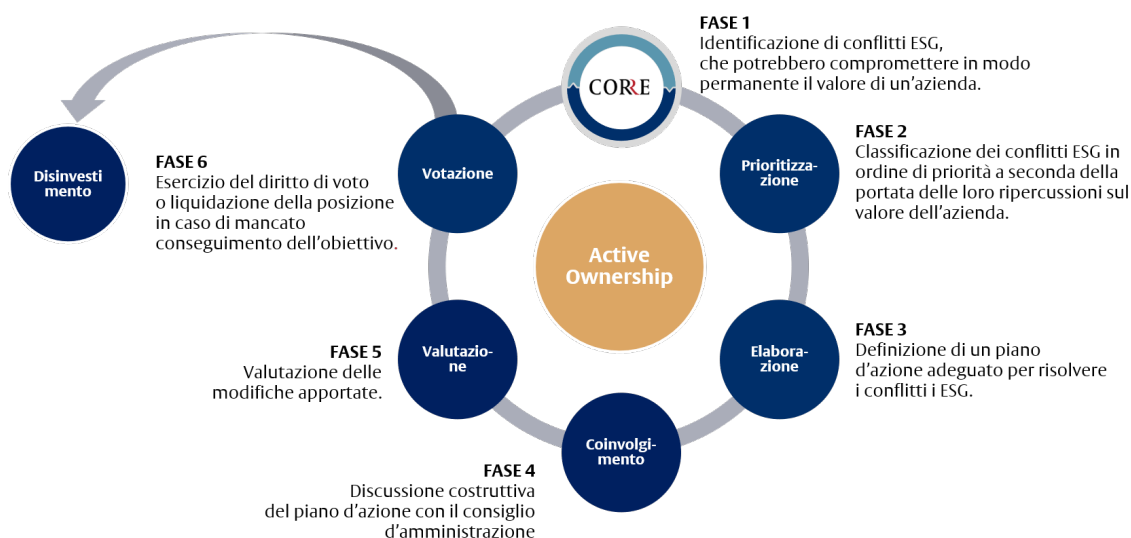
FASE 1
Identificazione di conflitti ESG, che potrebbero compromettere in modo permanente il valore di un'azienda.

CORRE

FASE 2
Classificazione dei conflitti ESG in ordine di priorità a seconda della portata delle loro ripercussioni sul valore dell'azienda.

Prioritizzazione

FASE 3
Definizione di un piano d'azione adeguato per risolvere i conflitti i ESG.

Elaborazione

FASE 4
Discussione costruttiva del piano d'azione con il consiglio d'amministrazione

Coinvolgimento

FASE 5
Valutazione delle modifiche apportate.

Valutazione

FASE 6
Esercizio del diritto di voto o liquidazione della posizione in caso di mancato conseguimento dell'obiettivo.

Votazione

Disinvestimento

Active Ownership